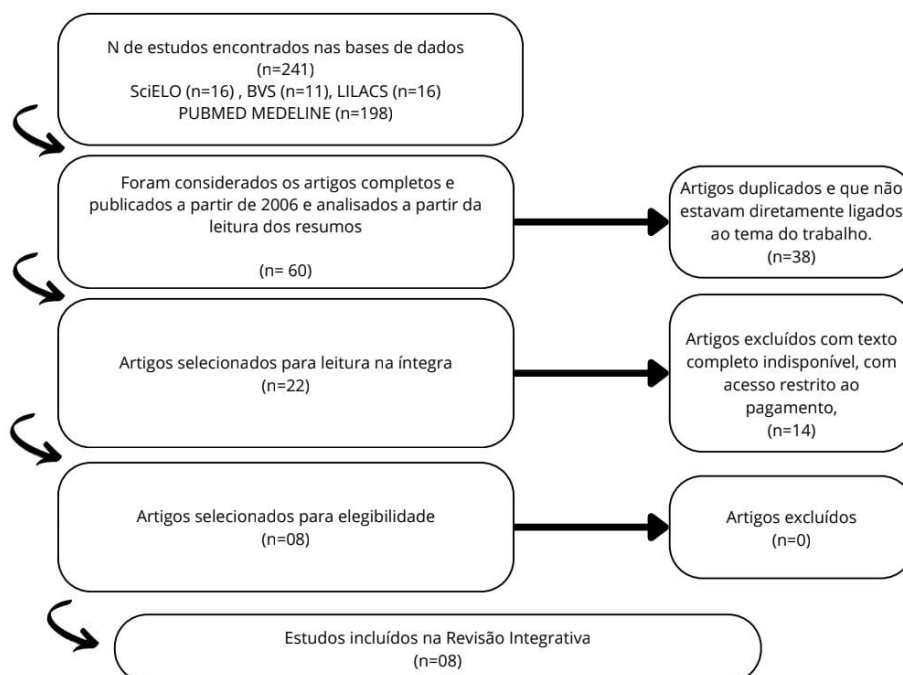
N de estudos encontrados nas bases de dados
(n=241)
SciELO (n=16) , BVS (n=11), LILACS (n=16)
PUBMED MEDELINE (n=198)

Foram considerados os artigos completos e publicados a partir de 2006 e analisados a partir da leitura dos resumos

(n= 60)

Artigos duplicados e que não estavam diretamente ligados ao tema do trabalho.
(n=38)

Artigos selecionados para leitura na íntegra
(n=22)

Artigos excluídos com texto completo indisponível, com acesso restrito ao pagamento,
(n=14)

Artigos selecionados para elegibilidade
(n=08)

Artigos excluídos
(n=0)

Estudos incluídos na Revisão Integrativa
(n=08)